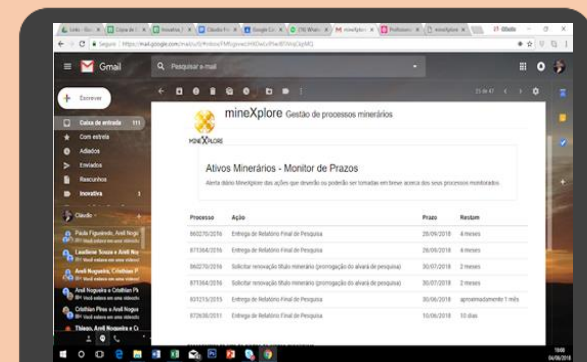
Gmail

Pesquisar e-mail

Escrever

Caixa de entrada 111
Com estrela
Adiados
Enviados
Rascunhos
Inovativa

Cláudio

Paula Figueiredo, Avelí Nog
Lamberto Tonso e Avelí No
Avelí Nogueira, Cristhian P
Avelí Nogueira e Cristhian Pi
Cristhian Pires e Avelí Nog
Thiago, Avelí Nogueira e C

21 de 47

mineXplore Gestão de processos minerários

MINEXPLORE

Ativos Minerários - Monitor de Prazos

Alerta diário MineXplore das ações que deverão ou poderão ser tomadas em breve acerca dos seus processos monitorados

| Processo | Ação | Prazo | Restam |
|---|---|---|---|
| 860270/2016 | Entrega de Relatório Final de Pesquisa | 28/09/2018 | 4 meses |
| 873364/2016 | Entrega de Relatório Final de Pesquisa | 28/09/2018 | 4 meses |
| 860270/2016 | Solicitar renovação título minerário (prorrogação do alvará de pesquisa) | 30/07/2018 | 2 meses |
| 873364/2016 | Solicitar renovação título minerário (prorrogação do alvará de pesquisa) | 30/07/2018 | 2 meses |
| 837215/2015 | Entrega de Relatório Final de Pesquisa | 30/06/2018 | aproximadamente 1 mês |
| 872698/2011 | Entrega de Relatório Final de Pesquisa | 10/06/2018 | 10 dias |

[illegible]